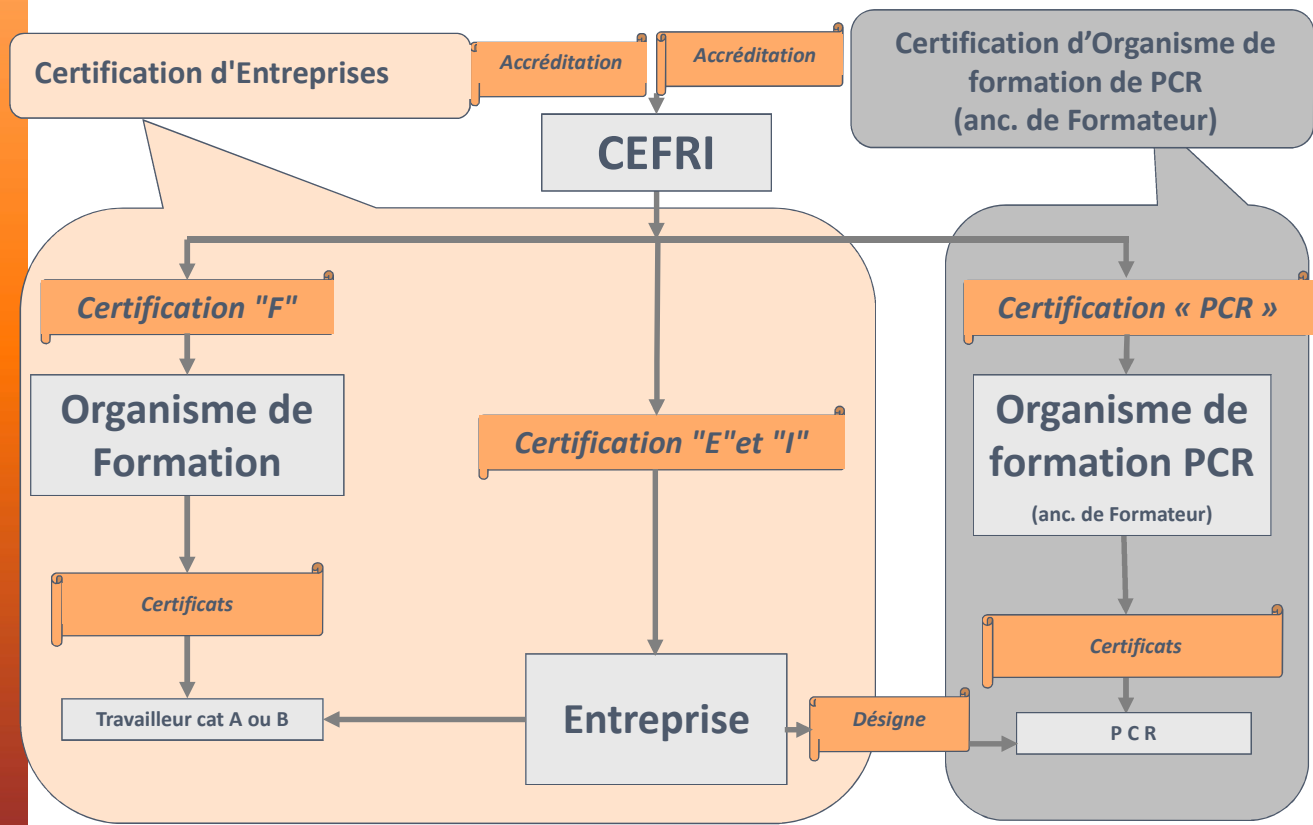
Certification d'Entreprises

Accréditation

Accréditation

Certification d’Organisme de formation de PCR (anc. de Formateur)

CEFRI

Certification "F"

Certification « PCR »

Organisme de Formation

Certification "E"et "I"

Organisme de formation PCR

(anc. de Formateur)

Certificats

Certificats

Travailleur cat A ou B

Entreprise

Désigne

P C R